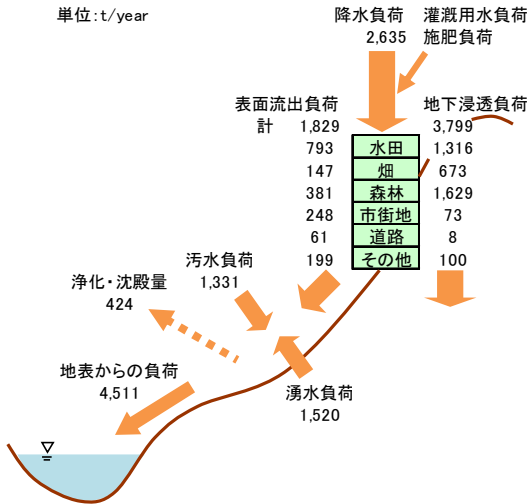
単位:t/year

降水負荷
2,635

灌漑用水負荷
施肥負荷

表面流出負荷

地下浸透負荷

| 計 | 1,829 | | 3,799 |
|---|---|---|---|
| | 793 | 水田 | 1,316 |
| | 147 | 畑 | 673 |
| | 381 | 森林 | 1,629 |
| | 248 | 市街地 | 73 |
| | 61 | 道路 | 8 |
| | 199 | その他 | 100 |

汚水負荷
1,331

浄化・沈殿量
424

地表からの負荷
4,511

湧水負荷
1,520